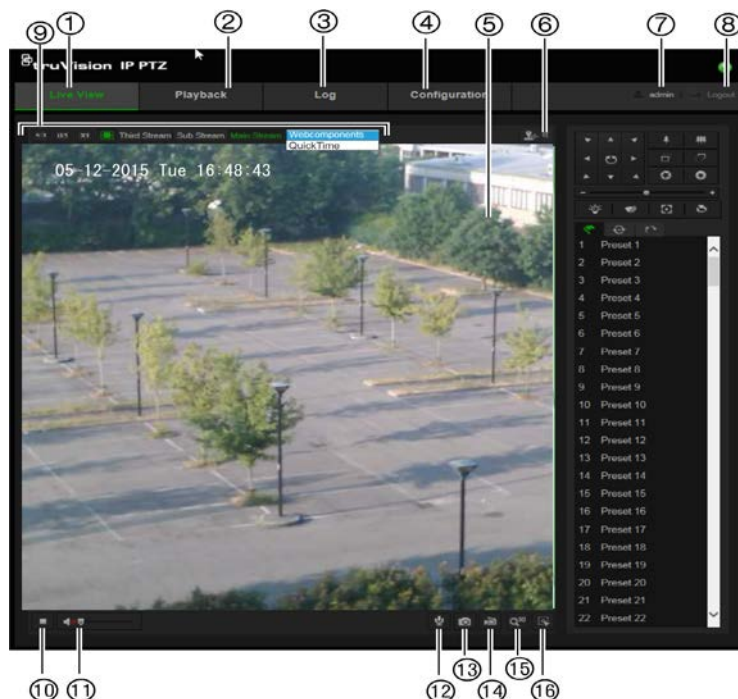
① ② ③ ④ ⑤ ⑥ ⑦ ⑧ ⑨

truVision IP PTZ

Live View Playback Log Configuration admin Logout

Third Stream Sub Stream Main Stream Webcomponents QuickTime

05-12-2015 Tue 16:48:43

1 Preset 1
2 Preset 2
3 Preset 3
4 Preset 4
5 Preset 5
6 Preset 6
7 Preset 7
8 Preset 8
9 Preset 9
10 Preset 10
11 Preset 11
12 Preset 12
13 Preset 13
14 Preset 14
15 Preset 15
16 Preset 16
17 Preset 17
18 Preset 18
19 Preset 19
20 Preset 20
21 Preset 21
22 Preset 22

⑩ ⑪ ⑫ ⑬ ⑭ ⑮ ⑯